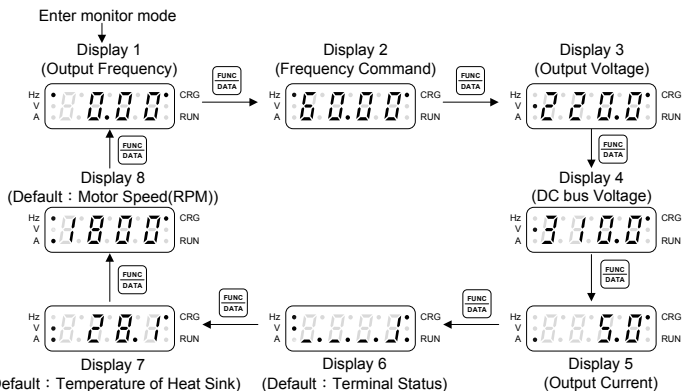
Enter monitor mode

Display 1
(Output Frequency)

Hz
V
A

0.00

CRG
RUN

FUNC
DATA

Display 2
(Frequency Command)

Hz
V
A

60.00

CRG
RUN

FUNC
DATA

Display 3
(Output Voltage)

Hz
V
A

220.0

CRG
RUN

FUNC
DATA

Display 4
(DC bus Voltage)

Hz
V
A

310.0

CRG
RUN

FUNC
DATA

Hz
V
A

5.0

CRG
RUN

Display 5
(Output Current)

FUNC
DATA

Hz
V
A

CRG
RUN

Display 6
(Default：Terminal Status)

FUNC
DATA

Hz
V
A

28.1

CRG
RUN

Display 7
Default：Temperature of Heat Sink)

FUNC
DATA

Display 8
(Default：Motor Speed(RPM))

Hz
V
A

1800

CRG
RUN

FUNC
DATA